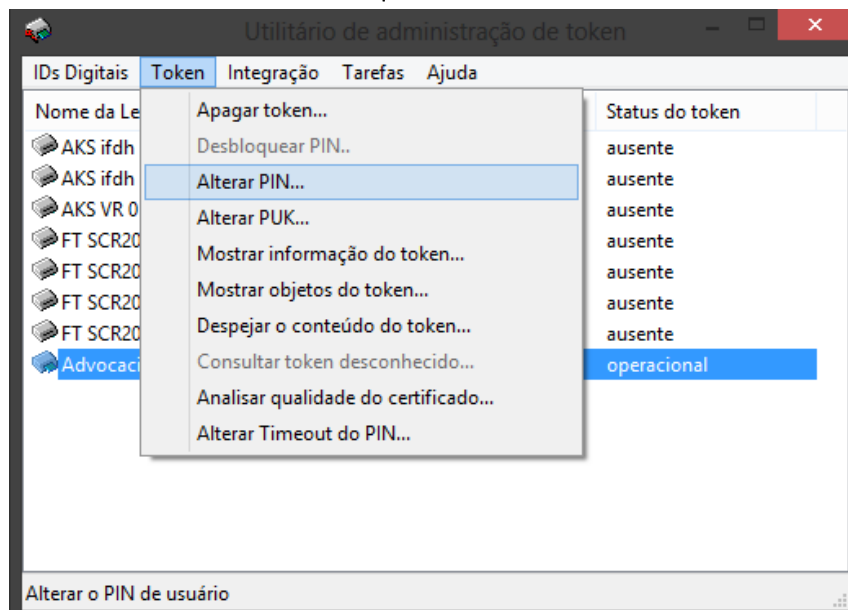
Utilitário de administração de token

IDs Digitais Token Integração Tarefas Ajuda

Nome da Le

AKS ifdh
AKS ifdh
AKS VR 0
FT SCR20
FT SCR20
FT SCR20
FT SCR20
Advocaci

Apagar token...
Desbloquear PIN..
Alterar PIN...
Alterar PUK...
Mostrar informação do token...
Mostrar objetos do token...
Despejar o conteúdo do token...
Consultar token desconhecido...
Analisar qualidade do certificado...
Alterar Timeout do PIN...

Status do token
ausente
ausente
ausente
ausente
ausente
ausente
ausente
operacional

Alterar o PIN de usuário